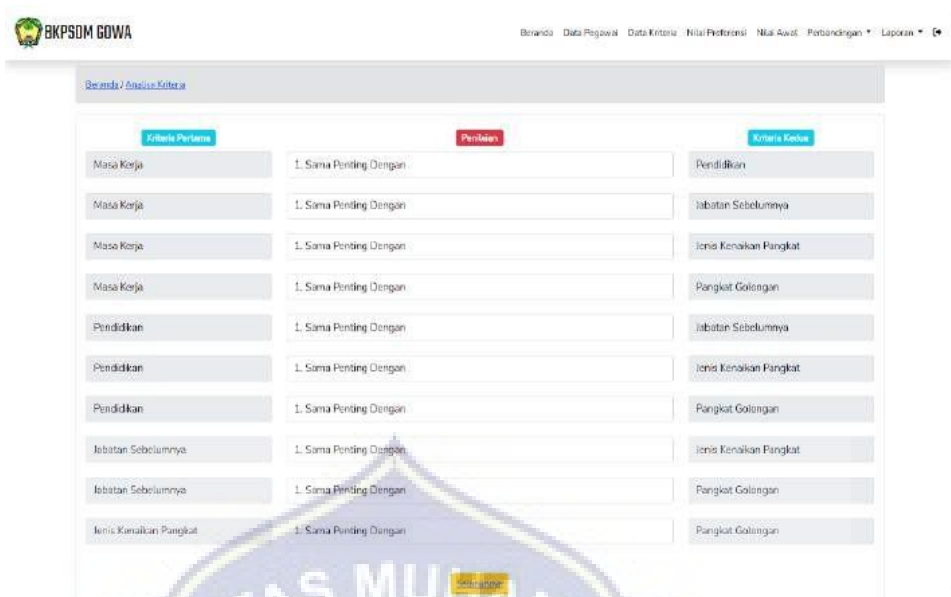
BKPSDM GOWA

Beranda Data Pegawai Data Kriteria Nilai Preferensi Nilai Awal Perbandingan ▾ Laporan ▾

Beranda / Analisa Kriteria

Kriteria Pertama | Penilaian | Kriteria Kedua

| Kriteria Pertama | Penilaian | Kriteria Kedua |
|---|---|---|
| Masa Kerja | 1. Sama Penting Dengan | Pendidikan |
| Masa Kerja | 1. Sama Penting Dengan | Jabatan Sebelumnya |
| Masa Kerja | 1. Sama Penting Dengan | Jenis Kenaikan Pangkat |
| Masa Kerja | 1. Sama Penting Dengan | Pangkat Golongan |
| Pendidikan | 1. Sama Penting Dengan | Jabatan Sebelumnya |
| Pendidikan | 1. Sama Penting Dengan | Jenis Kenaikan Pangkat |
| Pendidikan | 1. Sama Penting Dengan | Pangkat Golongan |
| Jabatan Sebelumnya | 1. Sama Penting Dengan | Jenis Kenaikan Pangkat |
| Jabatan Sebelumnya | 1. Sama Penting Dengan | Pangkat Golongan |
| Jenis Kenaikan Pangkat | 1. Sama Penting Dengan | Pangkat Golongan |

Simpan

AS MU